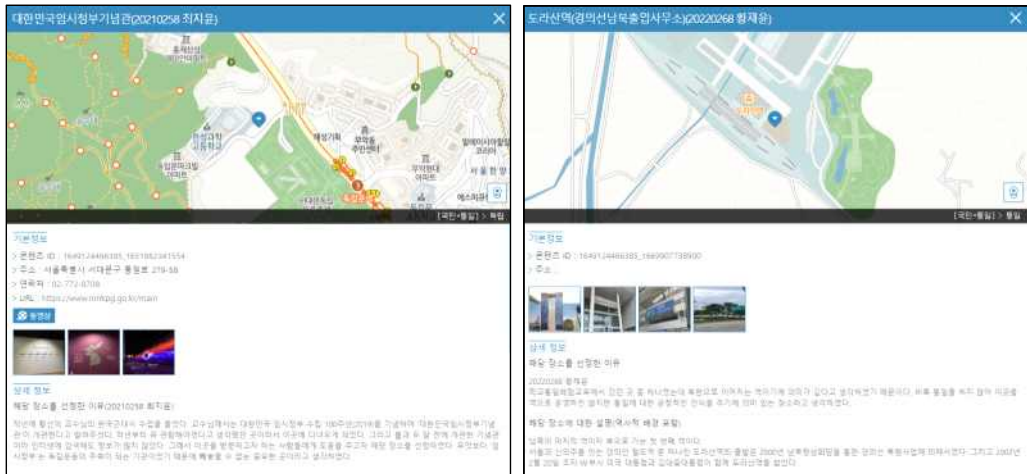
대한민국임시정부기념관(20210258 최지윤)

×

홍제원
현대아파트

해담기획

무악동
주민센터

한성과학
고등학교

독립문파크빌
아파트

무악현대
아파트

에스씨시티

[국민•통일] > 독립

기본정보

> 콘텐츠 ID : 1649124466385_1651862341554

> 주소 : 서울특별시 서대문구 통일로 279-58

> 연락처 : 02-772-8708

> URL : https://www.mmkpg.go.kr/main

동영상

상세 정보

해당 장소를 선정한 이유(20210258 최지윤)

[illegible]

도라산역(경의선남북출입사무소)(20220268 황재윤)

×

도라산역

[국민•통일] > 통일

기본정보

> 콘텐츠 ID : 1649124466385_1669907738900

> 주소 :

상세 정보

해당 장소를 선정한 이유

20220268 황재윤

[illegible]

해당 장소에 대한 설명(역사적 배경 포함)

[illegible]